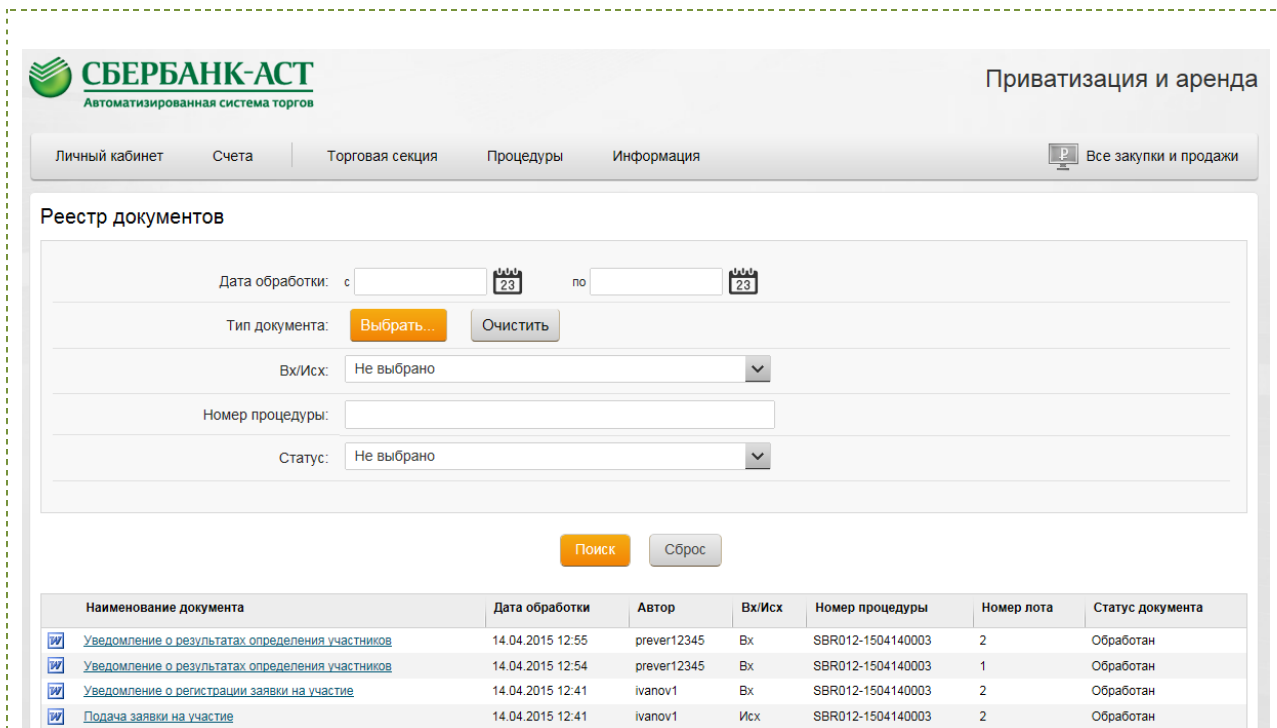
СБЕРБАНК-АСТ
Автоматизированная система торгов

Приватизация и аренда

Личный кабинет Счета Торговая секция Процедуры Информация Все закупки и продажи

Реестр документов

Дата обработки: с 23 по 23

Тип документа: Выбрать... Очистить

Вх/Исх: Не выбрано

Номер процедуры:

Статус: Не выбрано

Поиск Сброс

| | Наименование документа | Дата обработки | Автор | Вх/Исх | Номер процедуры | Номер лота | Статус документа |
|---|---|---|---|---|---|---|---|
| W | Уведомление о результатах определения участников | 14.04.2015 12:55 | prever12345 | Вх | SBR012-1504140003 | 2 | Обработан |
| W | Уведомление о результатах определения участников | 14.04.2015 12:54 | prever12345 | Вх | SBR012-1504140003 | 1 | Обработан |
| W | Уведомление о регистрации заявки на участие | 14.04.2015 12:41 | ivanov1 | Вх | SBR012-1504140003 | 2 | Обработан |
| W | Подача заявки на участие | 14.04.2015 12:41 | ivanov1 | Исх | SBR012-1504140003 | 2 | Обработан |